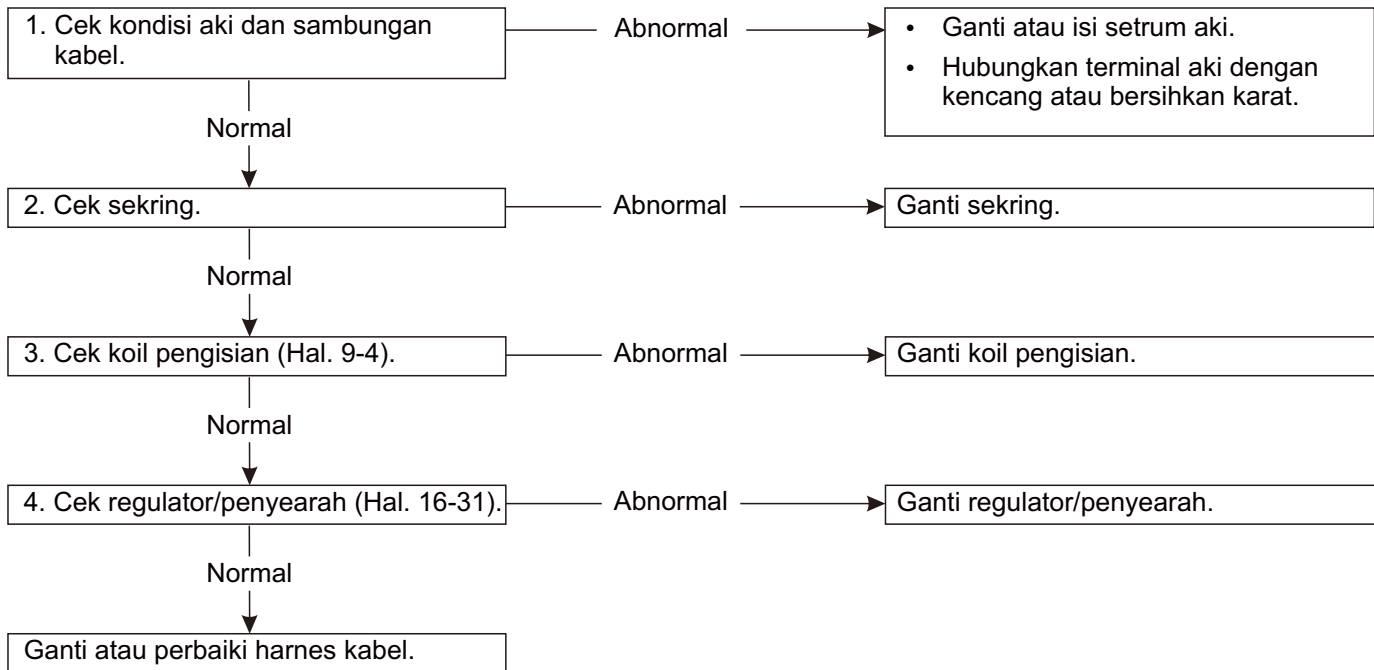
1. Cek kondisi aki dan sambungan kabel.

Abnormal

• Ganti atau isi setrum aki.
• Hubungkan terminal aki dengan kencang atau bersihkan karat.

Normal

2. Cek sekring.

Abnormal

Ganti sekring.

Normal

3. Cek koil pengisian (Hal. 9-4).

Abnormal

Ganti koil pengisian.

Normal

4. Cek regulator/penyearah (Hal. 16-31).

Abnormal

Ganti regulator/penyearah.

Normal

Ganti atau perbaiki harnes kabel.